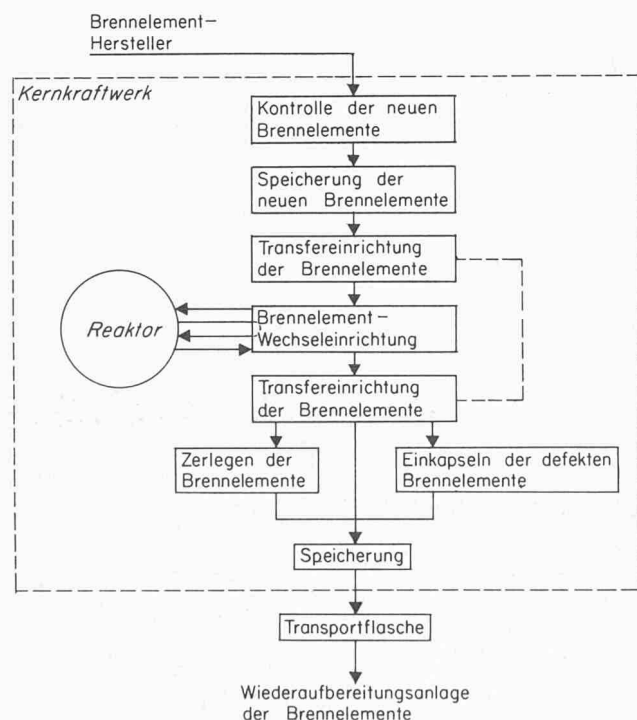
Brennelement–
Hersteller

Kernkraftwerk

Kontrolle der neuen Brennelemente

Speicherung der neuen Brennelemente

Transfereinrichtung der Brennelemente

Reaktor

Brennelement–Wechseleinrichtung

Transfereinrichtung der Brennelemente

Zerlegen der Brennelemente

Einkapseln der defekten Brennelemente

Speicherung

Transportflasche

Wiederaufbereitungsanlage der Brennelemente